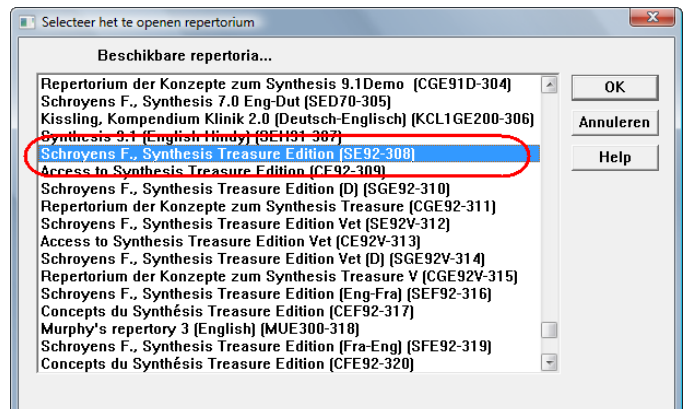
Selecteer het te openen repertorium

Beschikbare repertoria...

Repertorium der Konzepte zum Synthesis 9.1Demo (CGE91D-304)
Schroyens F., Synthesis 7.0 Eng-Dut (SED70-305)
Kissling, Kompendium Klinik 2.0 (Deutsch-Englisch) (KCL1GE200-306)
Synthesis 9.1 (English-Hindy) (SEH91-307)
Schroyens F., Synthesis Treasure Edition (SE92-308)
Access to Synthesis Treasure Edition (CE92-309)
Schroyens F., Synthesis Treasure Edition (D) (SGE92-310)
Repertorium der Konzepte zum Synthesis Treasure (CGE92-311)
Schroyens F., Synthesis Treasure Edition Vet (SE92V-312)
Access to Synthesis Treasure Edition Vet (CE92V-313)
Schroyens F., Synthesis Treasure Edition Vet (D) (SGE92V-314)
Repertorium der Konzepte zum Synthesis Treasure V (CGE92V-315)
Schroyens F., Synthesis Treasure Edition (Eng-Fra) (SEF92-316)
Concepts du Synthésis Treasure Edition (CEF92-317)
Murphy's repertory 3 (English) (MUE300-318)
Schroyens F., Synthesis Treasure Edition (Fra-Eng) (SFE92-319)
Concepts du Synthésis Treasure Edition (CFE92-320)

OK
Annuleren
Help